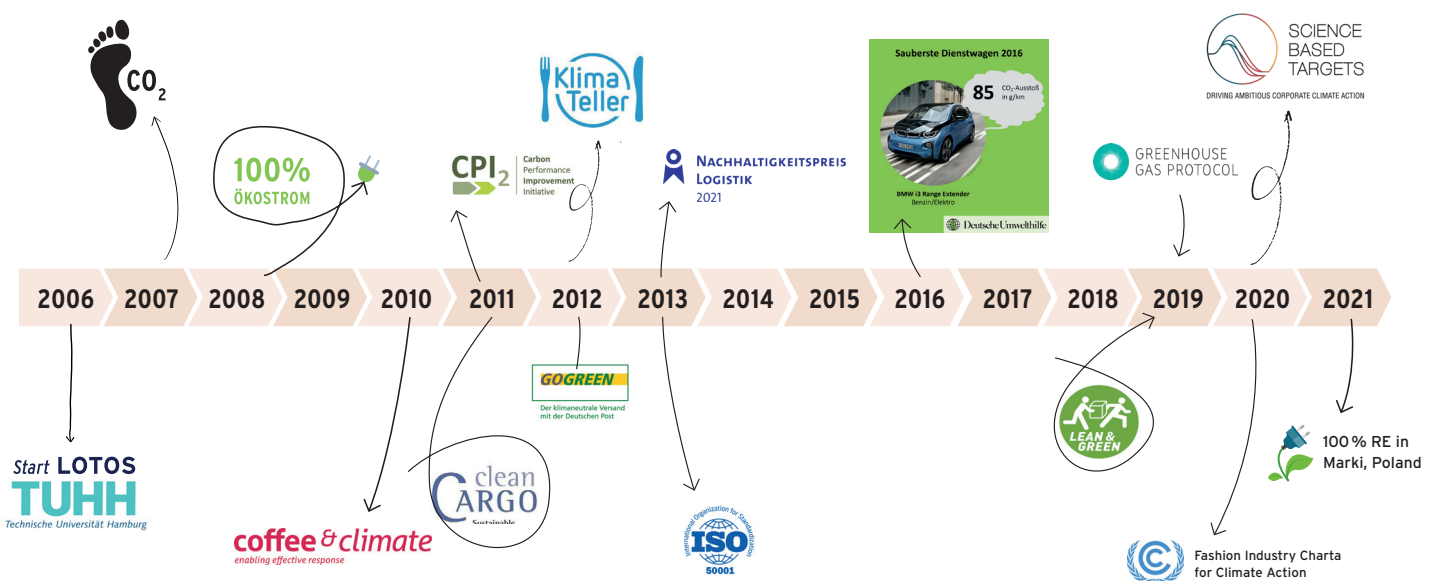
$CO_2$

100%
ÖKOSTROM

Klima Teller

CPI2 Carbon Performance Improvement Initiative

NACHHALTIGKEITSPREIS LOGISTIK
2021

Sauberste Dienstwagen 2016
85 $CO_2$-Ausstoß in g/km
BMW i3 Range Extender
Benzin/Elektro
Deutsche Umwelthilfe

GREENHOUSE GAS PROTOCOL

SCIENCE BASED TARGETS
DRIVING AMBITIOUS CORPORATE CLIMATE ACTION

2006 2007 2008 2009 2010 2011 2012 2013 2014 2015 2016 2017 2018 2019 2020 2021

Start LOTOS
TUHH
Technische Universität Hamburg

coffee & climate
enabling effective response

clean CARGO
Sustainable

GOGREEN
Der klimaneutrale Versand mit der Deutschen Post

International Organization for Standardization
ISO
50001

LEAN & GREEN

100 % RE in Marki, Poland

Fashion Industry Charta for Climate Action